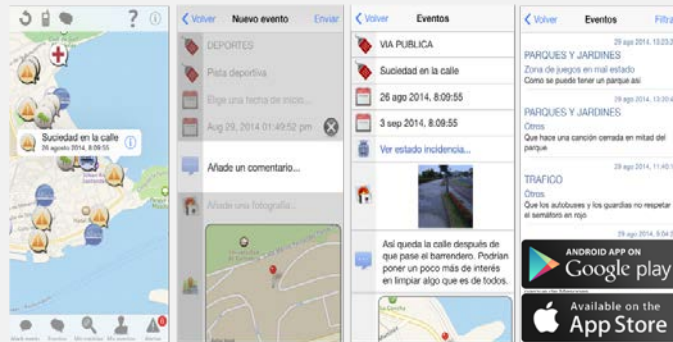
? ⓘ

Suciedad en la calle
26 agosto 2014, 8:09:55

Volver Nuevo evento Enviar

DEPORTES

Pista deportiva

Elige una fecha de inicio...

Aug 29, 2014 11:49:52 pm

Añade un comentario...

Añade una fotografía...

Volver Eventos

VIA PUBLICA

Suciedad en la calle

26 ago 2014, 8:09:55

3 sep 2014, 8:09:55

Ver estado incidencia...

Así queda la calle después de que pase el barrendero. Podrían poner un poco más de interés en limpiar algo que es de todos.

Volver Eventos Filtra

29 ago 2014, 13:23:2

PARQUES Y JARDINES
Zona de juegos en mal estado
Como se puede tener un parque así

29 ago 2014, 13:20:4

PARQUES Y JARDINES
Otros
Que hace una canción cerrada en mitad del parque.

29 ago 2014, 11:40:1

TRAFICO
Otros
Que los autobuses y los guardias no respetar el semáforo en rojo

29 ago 2014, 5:04:2

ANDROID APP ON
Google play

Available on the
App Store